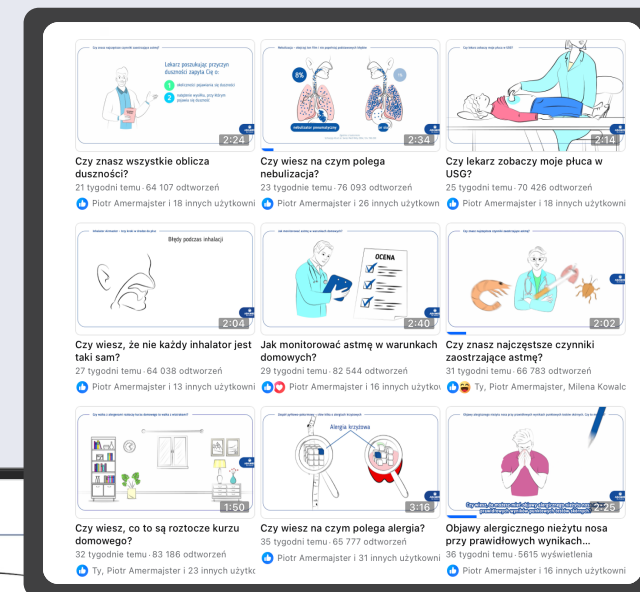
Lekarz poszukując przyczyn duszności zapyta Cię o:

2:24

Czy znasz wszystkie oblicza duszności?

21 tygodni temu · 64 107 odtworzeń

Piotr Amermajster i 18 innych użytkowni

8%

2:34

Czy wiesz na czym polega nebulizacja?

23 tygodnie temu · 76 093 odtworzeń

Piotr Amermajster i 26 innych użytkowni

2:14

Czy lekarz zobaczy moje płuca w USG?

25 tygodni temu · 70 426 odtworzeń

Piotr Amermajster i 18 innych użytkowni

Błędy podczas inhalacji

2:04

Czy wiesz, że nie każdy inhalator jest taki sam?

27 tygodni temu · 64 038 odtworzeń

Piotr Amermajster i 13 innych użytkowni

OCENA

2:40

Jak monitorować astmę w warunkach domowych?

29 tygodni temu · 82 544 odtworzeń

Piotr Amermajster i 16 innych użytkow

2:02

Czy znasz najczęstsze czynniki zaostrzające astmę?

31 tygodni temu · 66 783 odtworzeń

Ty, Piotr Amermajster, Milena Kowalc

1:50

Czy wiesz, co to są roztocze kurzu domowego?

32 tygodnie temu · 83 186 odtworzeń

Ty, Piotr Amermajster i 23 innych użytkow

Alergia krzyżowa

3:16

Czy wiesz na czym polega alergia?

35 tygodni temu · 65 777 odtworzeń

Piotr Amermajster i 31 innych użytkowni

2:25

Objawy alergicznego nieżytu nosa przy prawidłowych wynikach...

36 tygodni temu · 5615 wyświetlenia

Piotr Amermajster i 16 innych użytkowni